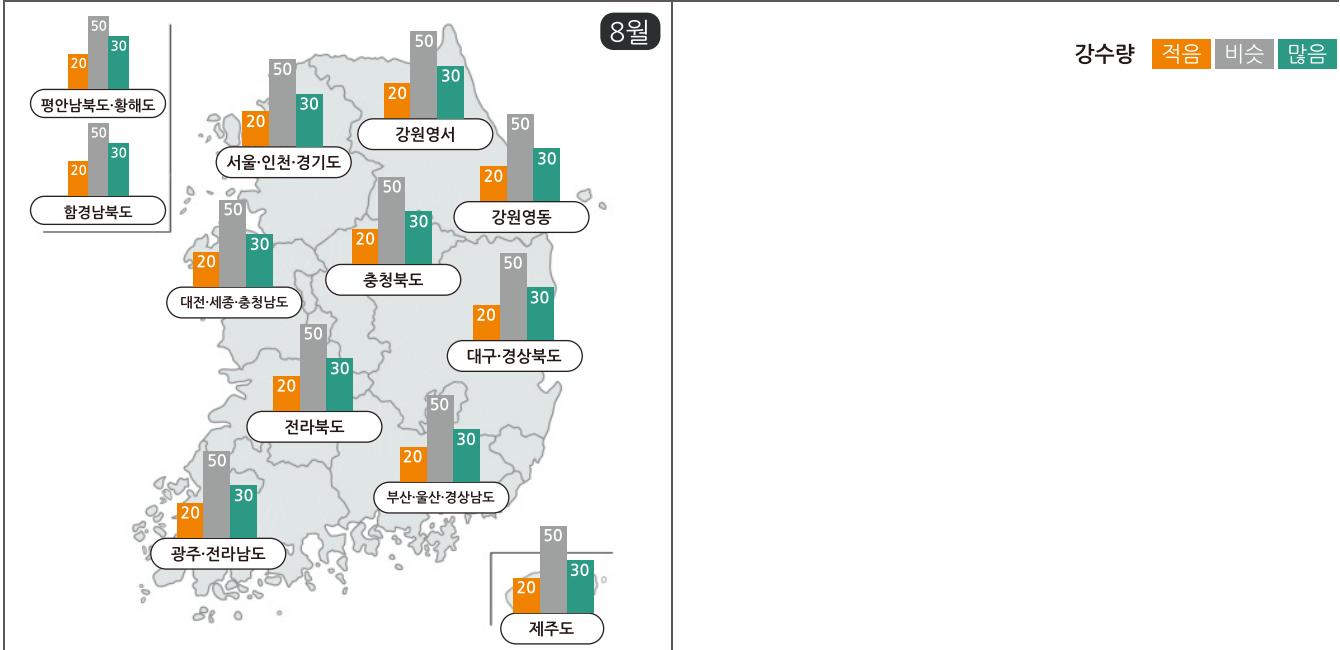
8월

20 50 30
평안남북도·황해도

20 50 30
함경남북도

20 50 30
서울·인천·경기도

20 50 30
강원영서

20 50 30
강원영동

20 50 30
대전·세종·충청남도

20 50 30
충청북도

20 50 30
대구·경상북도

20 50 30
전라북도

20 50 30
부산·울산·경상남도

20 50 30
광주·전라남도

20 50 30
제주도

강수량 적음 비슷 많음